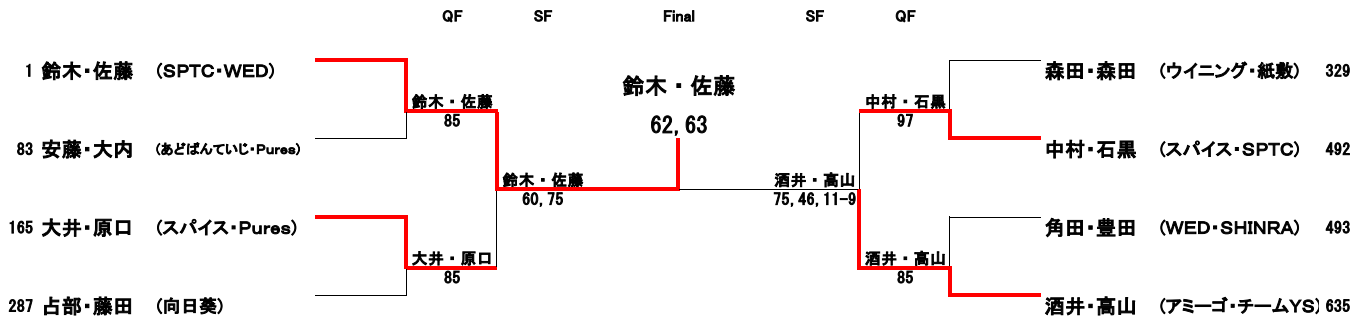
QF SF Final SF QF

1 鈴木・佐藤 (SPTC・WED)

83 安藤・大内 (あどばんていじ・Pures)

165 大井・原口 (スパイス・Pures)

287 占部・藤田 (向日葵)

鈴木・佐藤
85

大井・原口
85

鈴木・佐藤
60, 75

鈴木・佐藤
62, 63

酒井・高山
75, 46, 11-9

中村・石黒
97

酒井・高山
85

森田・森田 (ウイニング・紙敷) 329

中村・石黒 (スパイス・SPTC) 492

角田・豊田 (WED・SHINRA) 493

酒井・高山 (アミーゴ・チームYS) 635